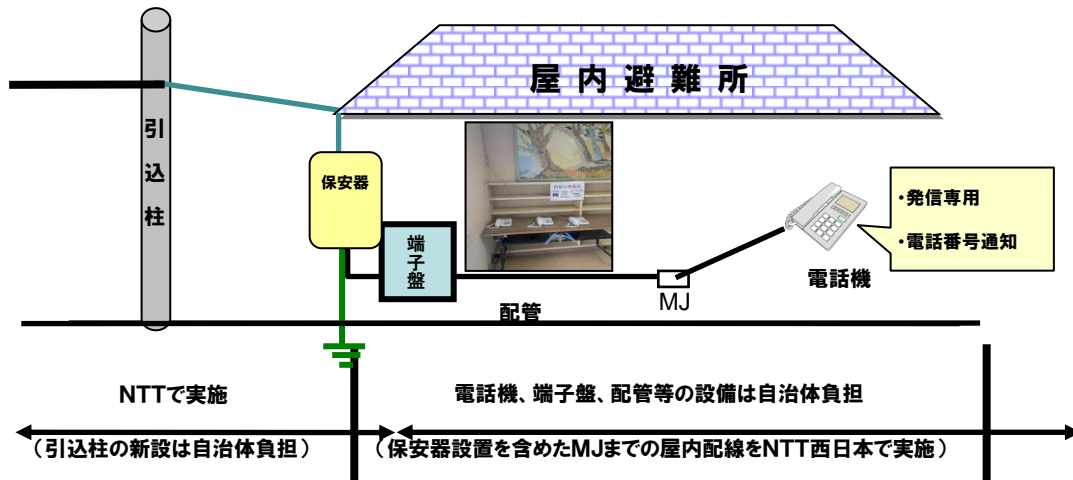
屋内避難所

引込柱

保安器

端子盤

・発信専用
・電話番号通知

電話機

MJ

配管

NTTで実施

電話機、端子盤、配管等の設備は自治体負担

（引込柱の新設は自治体負担）

（保安器設置を含めたMJまでの屋内配線をNTT西日本で実施）